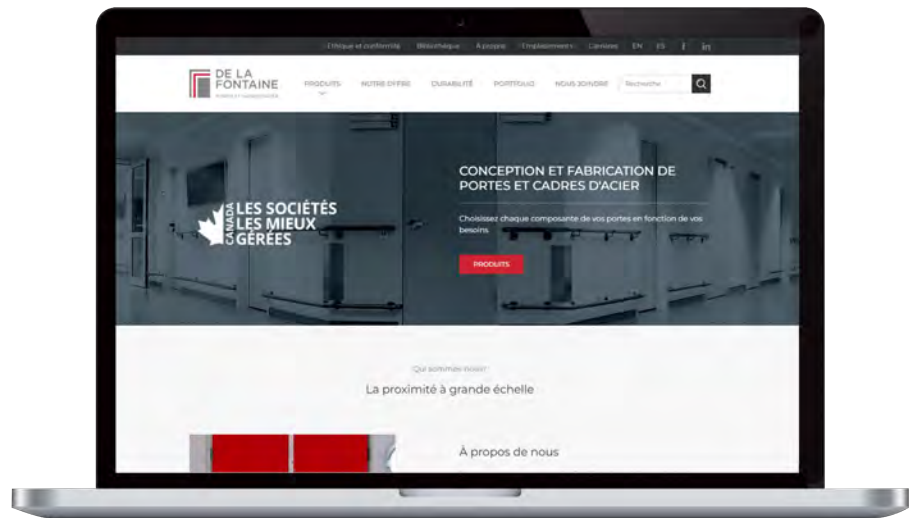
Éthique et conformité Bibliothèque À propos Emplacements Carrières EN ES f in

DE LA FONTAINE

PORTES ET CADRES D'ACIER

PRODUITS NOTRE OFFRE DURABILITÉ PORTFOLIO NOUS JOINDRE Recherche

CANADA LES SOCIÉTÉS LES MIEUX GÉRÉES

CONCEPTION ET FABRICATION DE PORTES ET CADRES D'ACIER

Choisissez chaque composante de vos portes en fonction de vos besoins

PRODUITS

Qui sommes-nous?

La proximité à grande échelle

À propos de nous